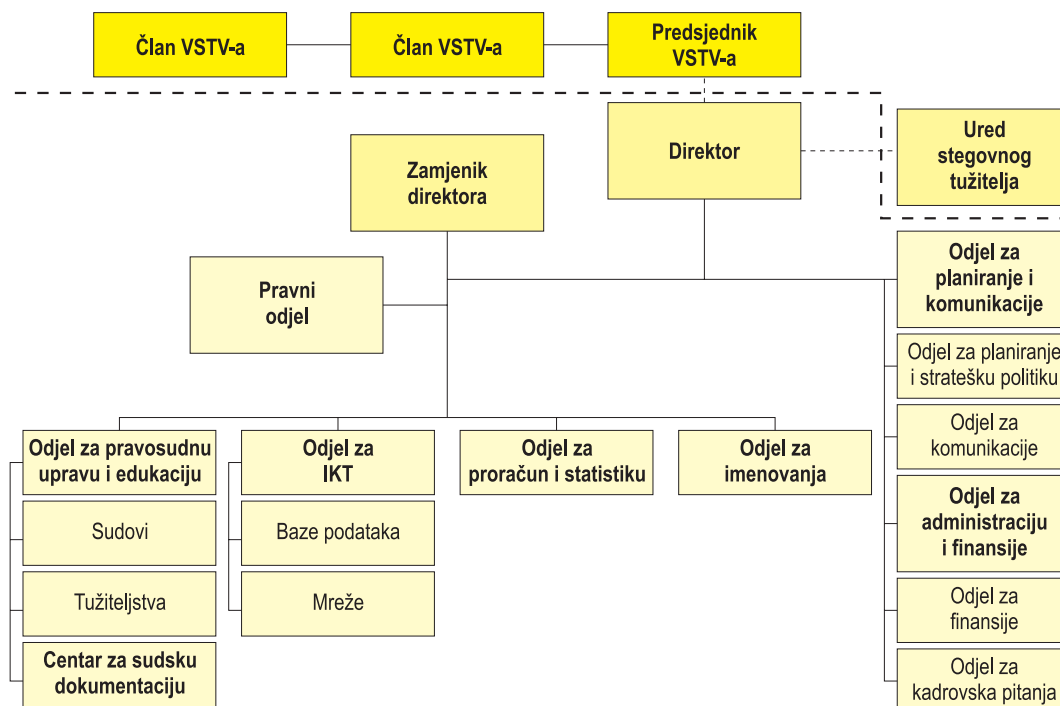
Član VSTV-a

Član VSTV-a

Predsjednik VSTV-a

Direktor

Ured stegovnog tužitelja

Zamjenik direktora

Pravni odjel

Odjel za planiranje i komunikacije

Odjel za planiranje i stratešku politiku

Odjel za komunikacije

Odjel za administraciju i finansije

Odjel za finansije

Odjel za kadrovska pitanja

Odjel za pravosudnu upravu i edukaciju

Sudovi

Tužiteljstva

Centar za sudsku dokumentaciju

Odjel za IKT

Baze podataka

Mreže

Odjel za proračun i statistiku

Odjel za imenovanja